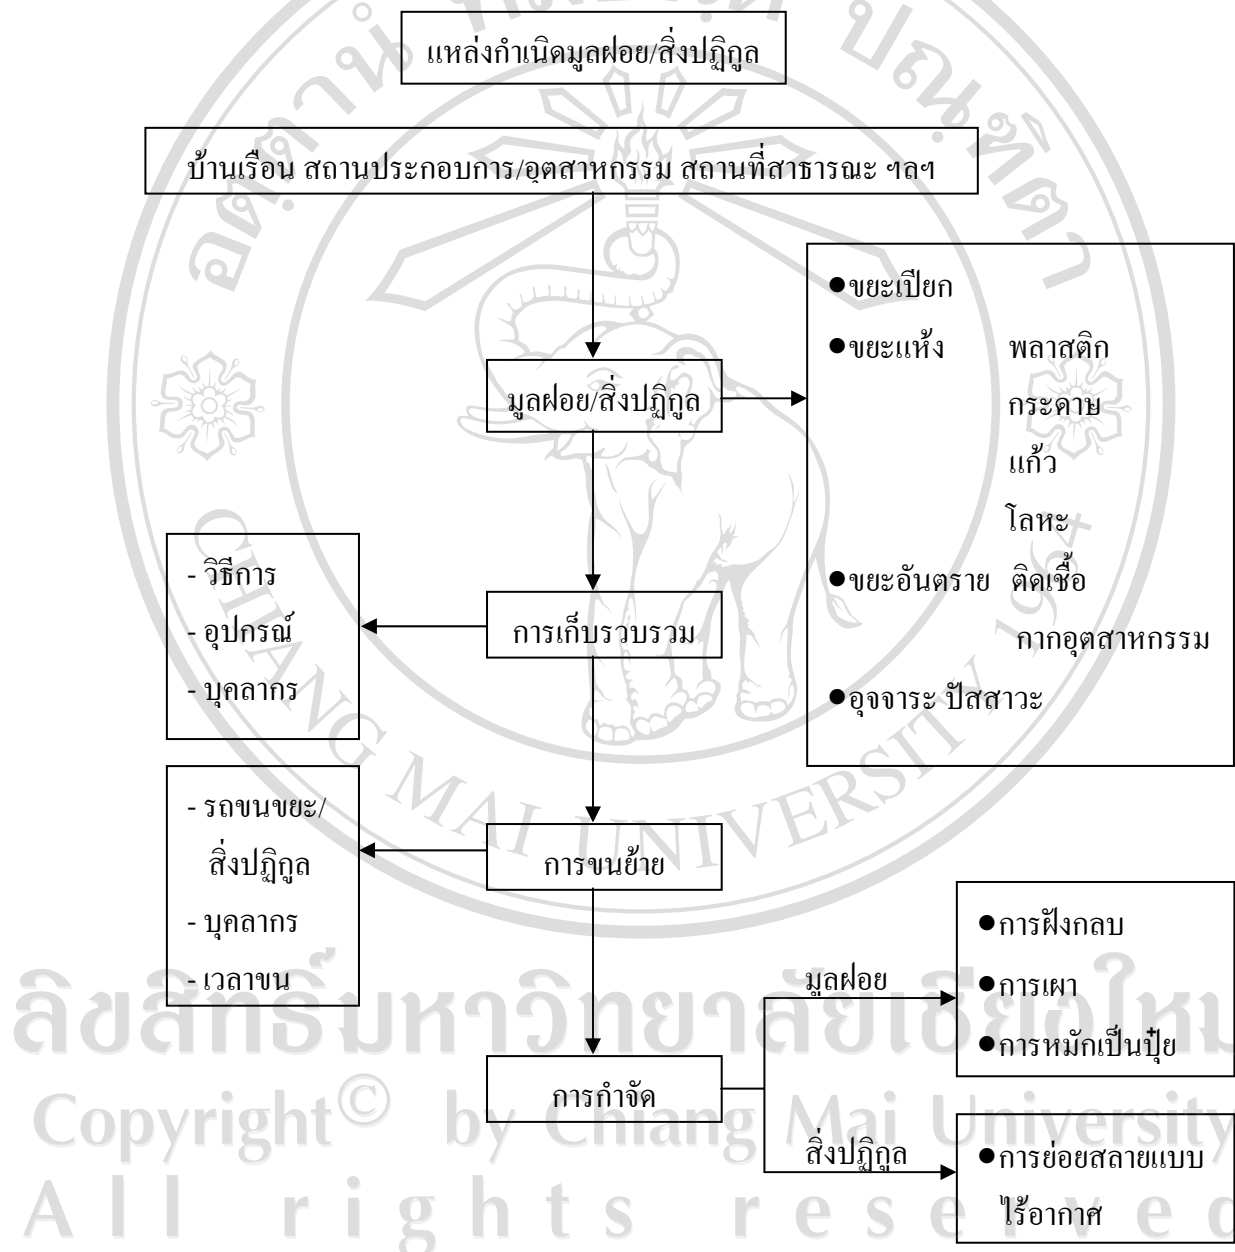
แหล่งกำเนิดมูลฝอย/สิ่งปฏิกูล

บ้านเรือน สถานประกอบการ/อุตสาหกรรม สถานที่สาธารณะ ฯลฯ

●ขยะเปียก
●ขยะแห้ง พลาสติก
กระดาษ
แก้ว
โลหะ
●ขยะอันตราย ติดเชื้อ
กากอุตสาหกรรม
●อุจจาระ ปัสสาวะ

มูลฝอย/สิ่งปฏิกูล

- วิธีการ
- อุปกรณ์
- บุคลากร

การเก็บรวบรวม

- รถขนขยะ/สิ่งปฏิกูล
- บุคลากร
- เวลาขน

การขนย้าย

มูลฝอย

●การฝังกลบ
●การเผา
●การหมักเป็นปุ๋ย

การกำจัด

สิ่งปฏิกูล

●การย่อยสลายแบบไร้อากาศ

ลิขสิทธิ์มหาวิทยาลัยเชียงใหม่
Copyright© by Chiang Mai University
All rights reserved